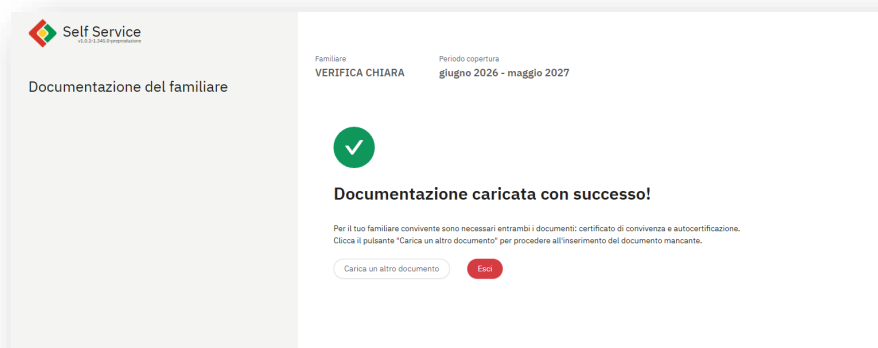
Self Service
v1.0.0-0.345.0-preprod

Documentazione del familiare

Familiare
VERIFICA CHIARA

Periodo copertura
giugno 2026 - maggio 2027

Documentazione caricata con successo!

Per il tuo familiare convivente sono necessari entrambi i documenti: certificato di convivenza e autocertificazione.
Clicca il pulsante "Carica un altro documento" per procedere all'inserimento del documento mancante.

Carica un altro documento

Esci